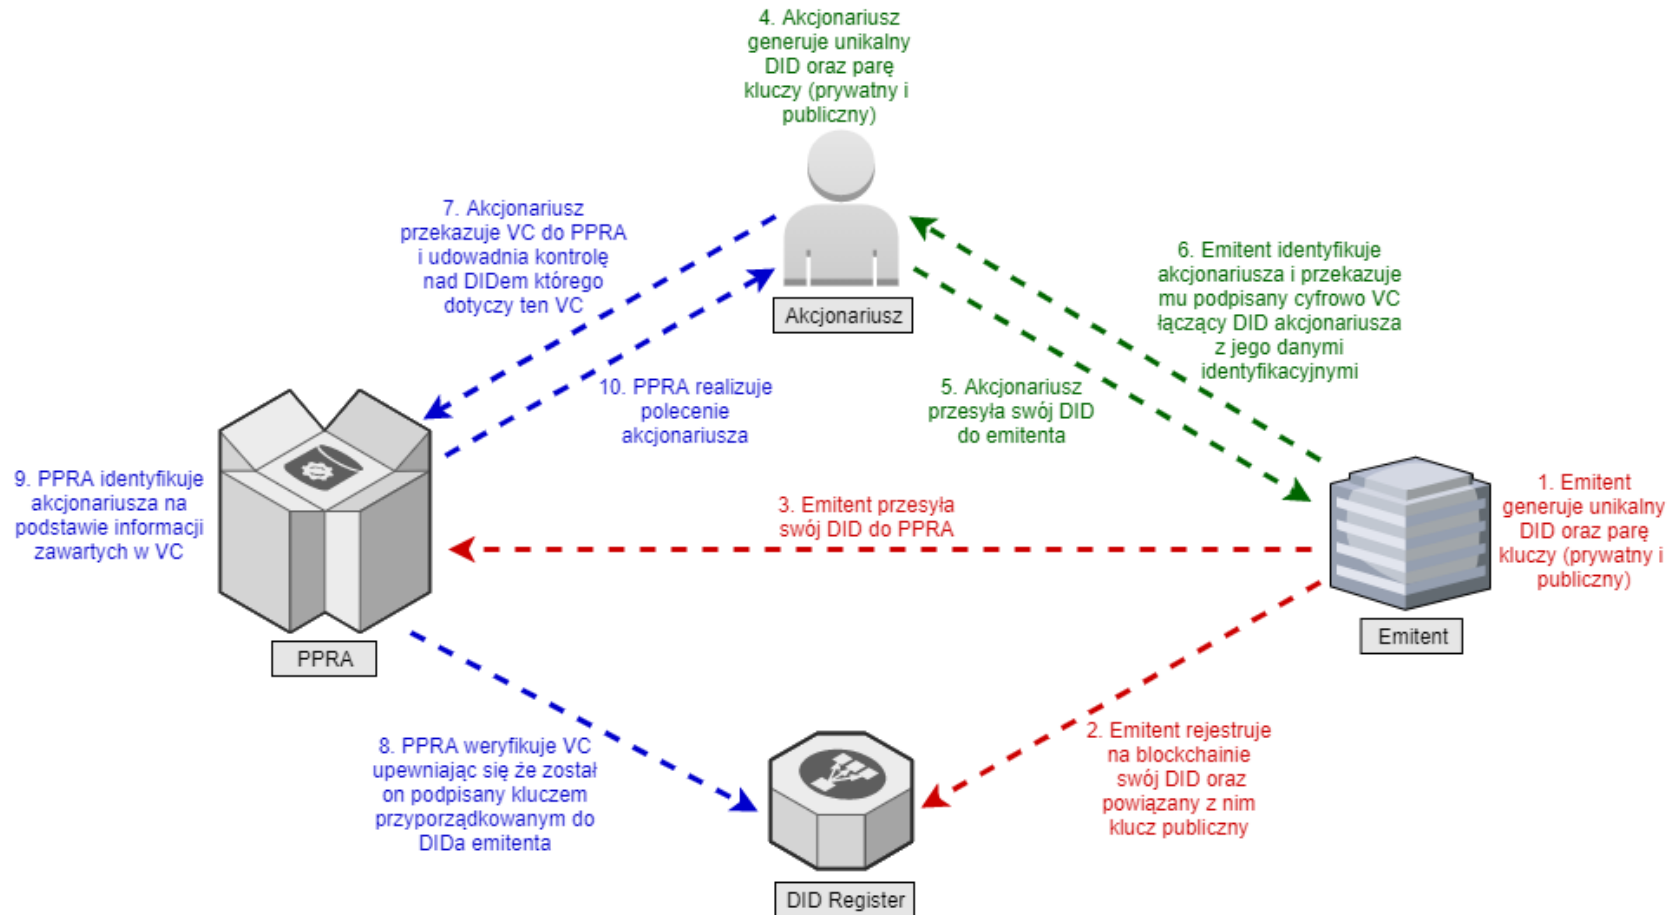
4. Akcjonariusz generuje unikalny DID oraz parę kluczy (prywatny i publiczny)

7. Akcjonariusz przekazuje VC do PPRA i udowadnia kontrolę nad DIDem którego dotyczy ten VC

Akcjonariusz

6. Emitent identyfikuje akcjonariusza i przekazuje mu podpisany cyfrowo VC łączący DID akcjonariusza z jego danymi identyfikacyjnymi

10. PPRA realizuje polecenie akcjonariusza

5. Akcjonariusz przesyła swój DID do emitenta

9. PPRA identyfikuje akcjonariusza na podstawie informacji zawartych w VC

3. Emitent przesyła swój DID do PPRA

1. Emitent generuje unikalny DID oraz parę kluczy (prywatny i publiczny)

PPRA

Emitent

8. PPRA weryfikuje VC upewniając się że został on podpisany kluczem przyporządkowanym do DIDa emitenta

2. Emitent rejestruje na blockchainie swój DID oraz powiązany z nim klucz publiczny

DID Register